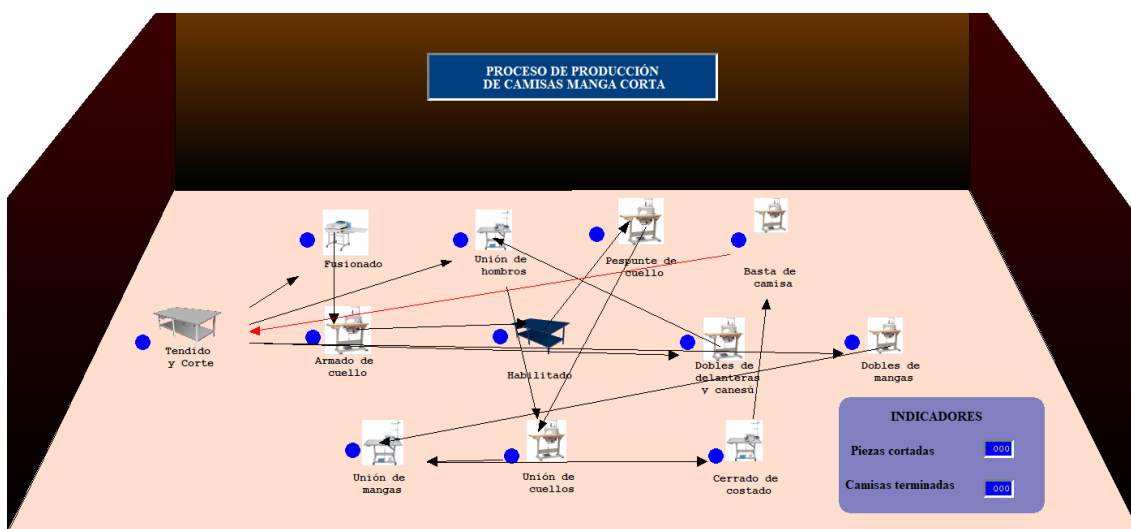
PROCESO DE PRODUCCIÓN
DE CAMISAS MANGA CORTA

Fusionado

Unión de hombros

Pespunte de cuello

Basta de camisa

Tendido y Corte

Armado de cuello

Habilitado

Dobles de delanteras y canesú

Dobles de mangas

Unión de mangas

Unión de cuellos

Cerrado de costado

INDICADORES

Piezas cortadas 000

Camisas terminadas 000